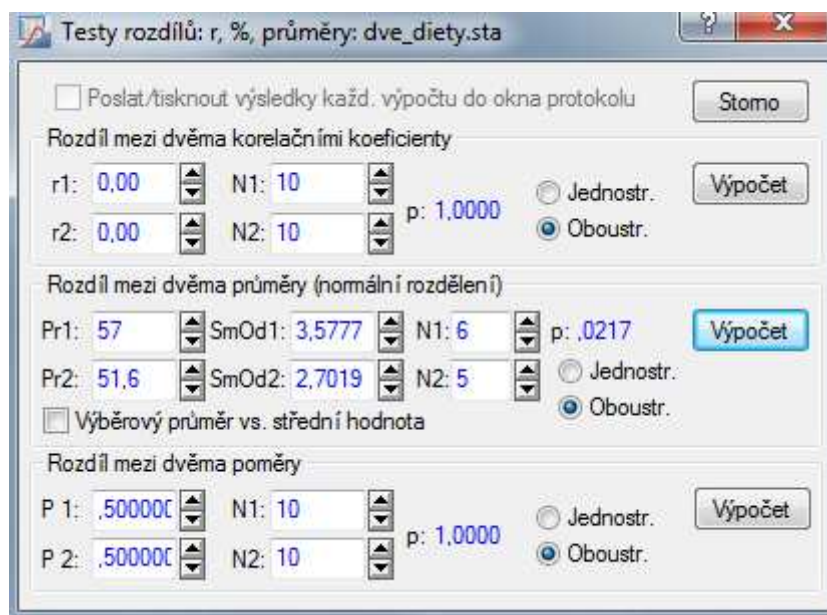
Testy rozdílů: r, %, průměry: dve_diety.sta

? X

Poslat/tisknout výsledky každ. výpočtu do okna protokolu

Storno

Rozdíl mezi dvěma korelačními koeficienty

r1: 0,00
N1: 10
r2: 0,00
N2: 10
p: 1,0000
Jednostr.
Oboustr.
Výpočet

Rozdíl mezi dvěma průměry (normální rozdělení)

Pr1: 57
SmOd1: 3,5777
N1: 6
p: ,0217
Výpočet
Pr2: 51,6
SmOd2: 2,7019
N2: 5
Jednostr.
Oboustr.
Výběrový průměr vs. střední hodnota

Rozdíl mezi dvěma poměry

P 1: ,50000(
N1: 10
P 2: ,50000(
N2: 10
p: 1,0000
Jednostr.
Oboustr.
Výpočet